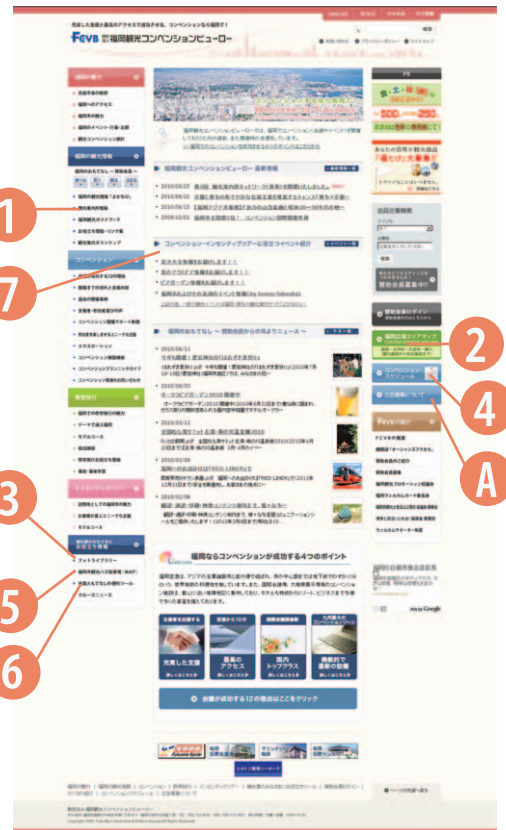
充実した支援と最高のアクセスで成功させる、コンベンションなら福岡で！

FCVB 福岡観光コンベンションビューロー

福岡の観光情報

コンベンション

フォトライブラリー

福岡県観光情報

1
7
3
5
6
2
4
A

福岡観光コンベンションビューロー 最新情報

コンベンション・インセンティブツアーに役立つイベント紹介

福岡のおもてなし ～ 開催お役立ち耳よりニュース ～

福岡ならコンベンションが成功する4つのポイント

充実した支援

最高のアクセス

国内トップクラス

機能的で最新の設備

会議が成功する12の理由はここをクリック